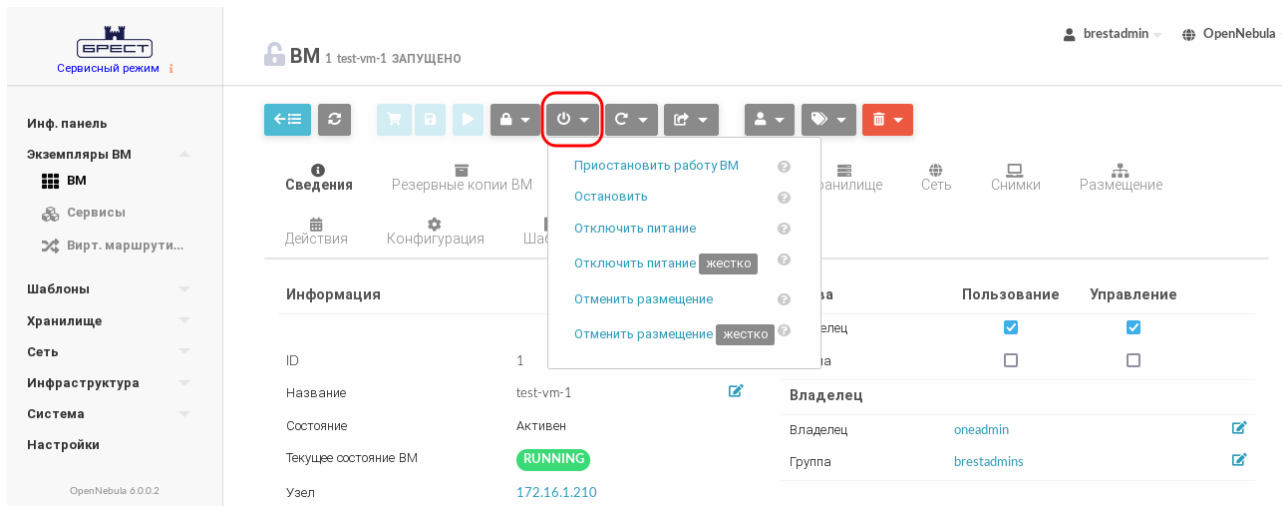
БРЕСТ
Сервисный режим

Инф. панель
Экземпляры ВМ
ВМ
Сервисы
Вирт. маршрути...
Шаблоны
Хранилище
Сеть
Инфраструктура
Система
Настройки

OpenNebula 6.0.0.2

ВМ 1 test-vm-1 ЗАПУЩЕНО

brestadmin OpenNebula

Сведения
Резервные копии ВМ
ранилище
Сеть
Снимки
Размещение
Действия
Конфигурация
Ша

Приостановить работу ВМ
Остановить
Отключить питание
Отключить питание жестко
Отменить размещение
Отменить размещение жестко

Информация

| | |
|---|---|
| ID | 1 |
| Название | test-vm-1 |
| Состояние | Активен |
| Текущее состояние ВМ | RUNNING |
| Узел | 172.16.1.210 |

| а | Пользование | Управление |
|---|---|---|
| лелец | ☑ | ☑ |
| а | ☐ | ☐ |

Владелец

| | |
|---|---|
| Владелец | oneadmin |
| Группа | brestadmins |